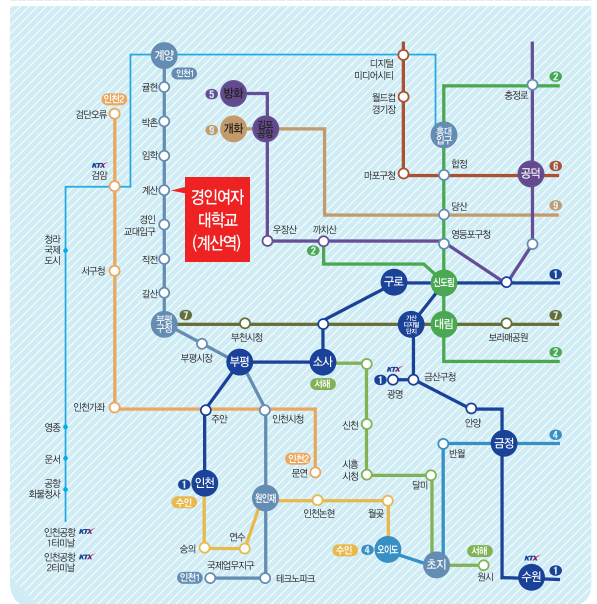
계양
인천1
귤현
박촌
임학
계산
경인교대입구
작전
갈산
부평구청
부평시장
부평
인천2
검암오류
KTX 검암
청라국제도시
서구청
인천가좌
영종
운서
공항화물청사
인천공항1터미널 KTX
인천공항2터미널 KTX
경인여자대학교(계산역)
5 방화
9 개화
김포공항
우장산
까치산
2
디지털미디어시티
월드컵경기장
마포구청
홍대입구
합정
당산
영등포구청
공덕
6
9
2
충정로
신도림
구로
1
7
부천시청
가산디지털단지
대림
7
보라매공원
2
소사
서해
1 광명
금산구청
신천
시흥시청
인천시청
인천2
문현
주안
1 인천
수인
원인재
인천논현
월곶
송의
연수
국제업무지구
인천1
테크노파크
수인 4 오이도
달미
초지
서해
원시
안양
반월
금정
4
KTX
수원
1